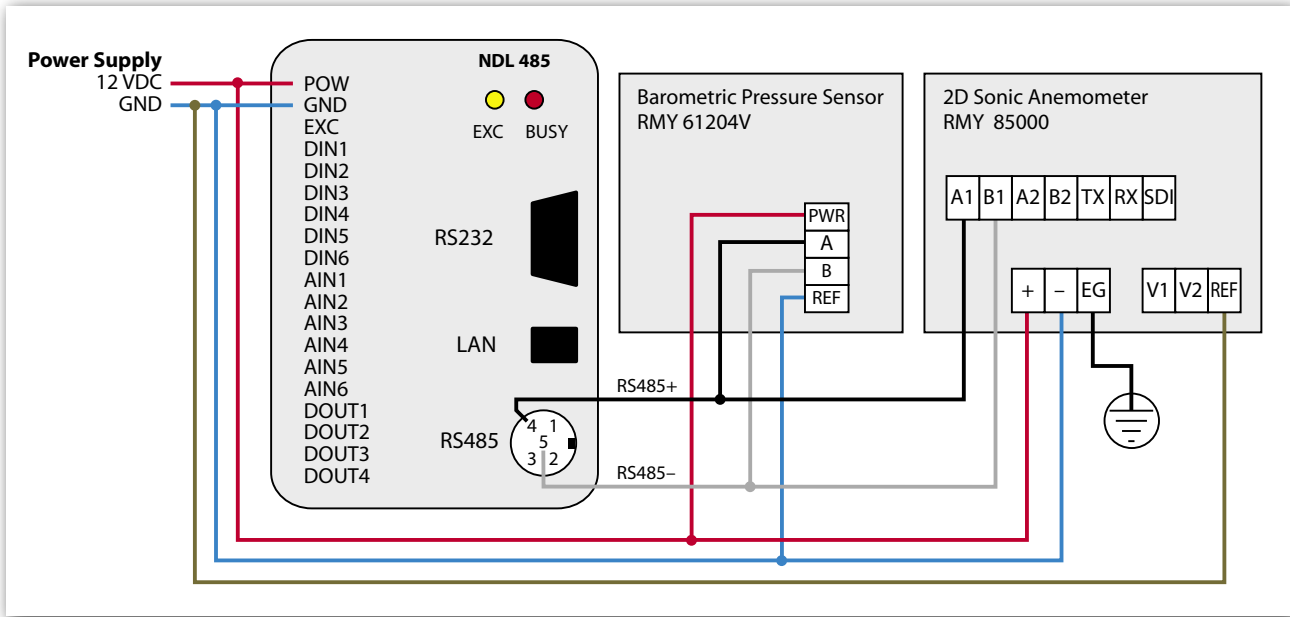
Power Supply
12 VDC
GND

NDL 485

POW
GND
EXC
DIN1
DIN2
DIN3
DIN4
DIN5
DIN6
AIN1
AIN2
AIN3
AIN4
AIN5
AIN6
DOUT1
DOUT2
DOUT3
DOUT4

EXC BUSY

RS232

LAN

RS485

4 1
5
3 2

Barometric Pressure Sensor
RMY 61204V

PWR
A
B
REF

2D Sonic Anemometer
RMY 85000

A1 B1 A2 B2 TX RX SDI

+ – EG

V1 V2 REF

RS485+

RS485–